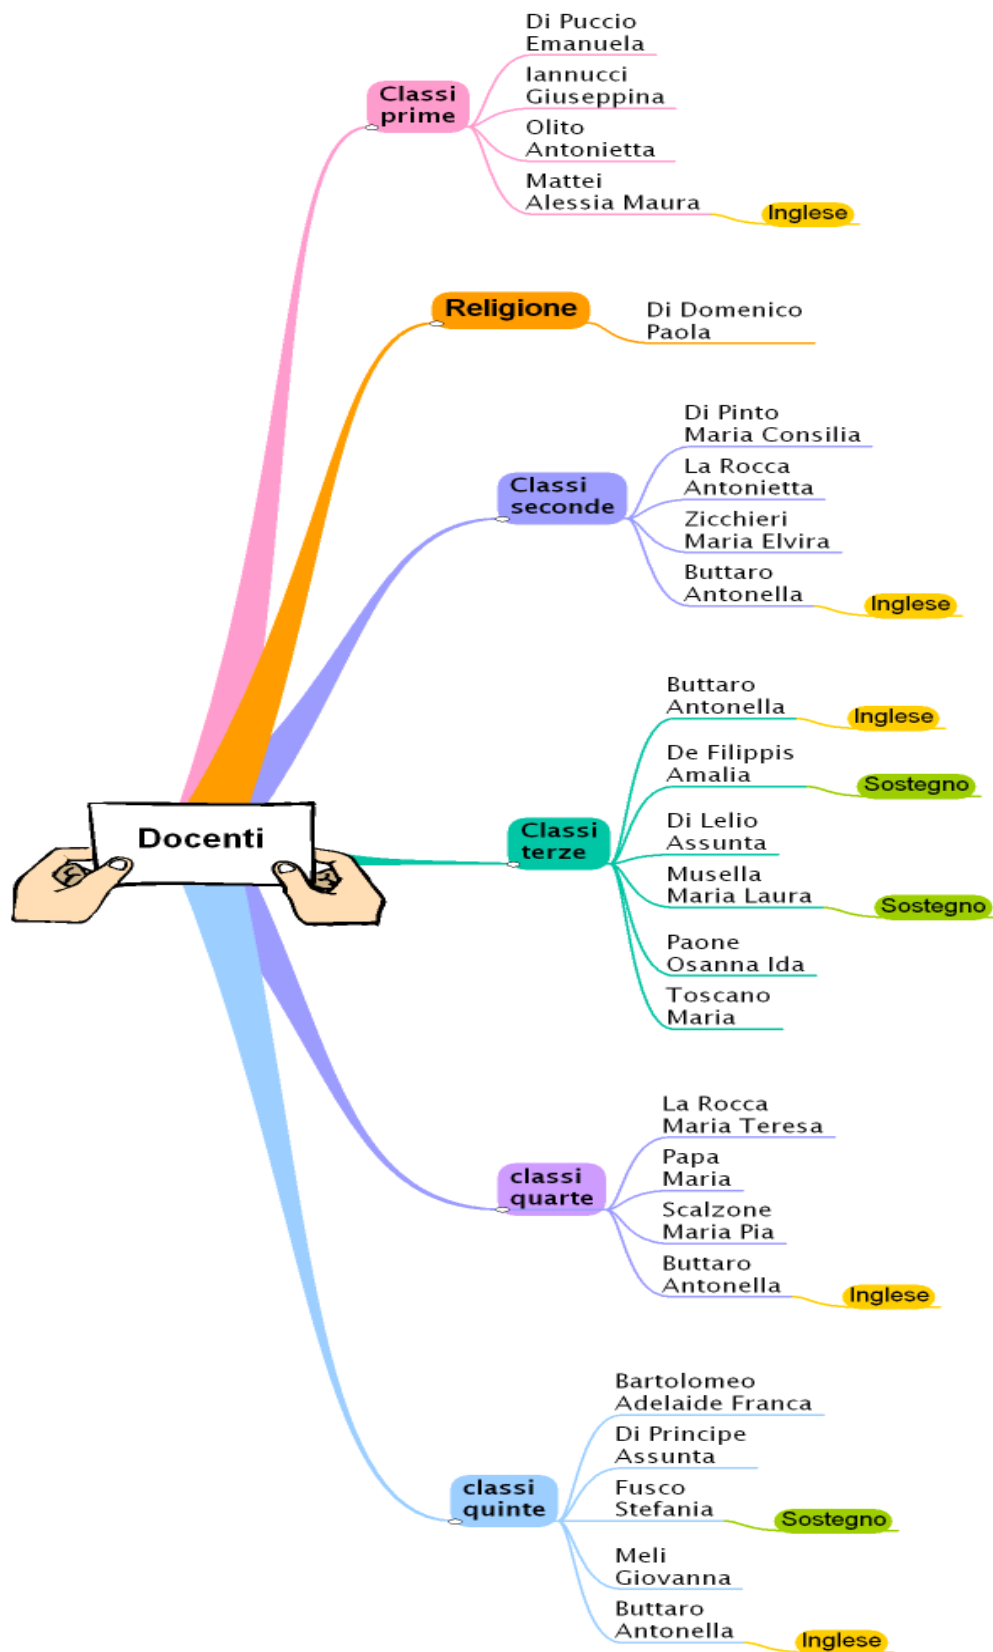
Classi prime

Di Puccio Emanuela

Iannucci Giuseppina

Olito Antonietta

Mattei Alessia Maura

Inglese

Religione

Di Domenico Paola

Classi seconde

Di Pinto Maria Consilia

La Rocca Antonietta

Zicchieri Maria Elvira

Buttaro Antonella

Inglese

Docenti

Classi terze

Buttaro Antonella

Inglese

De Filippis Amalia

Sostegno

Di Lelio Assunta

Musella Maria Laura

Sostegno

Paone Osanna Ida

Toscano Maria

classi quarte

La Rocca Maria Teresa

Papa Maria

Scalzone Maria Pia

Buttaro Antonella

Inglese

classi quinte

Bartolomeo Adelaide Franca

Di Principe Assunta

Fusco Stefania

Sostegno

Meli Giovanna

Buttaro Antonella

Inglese